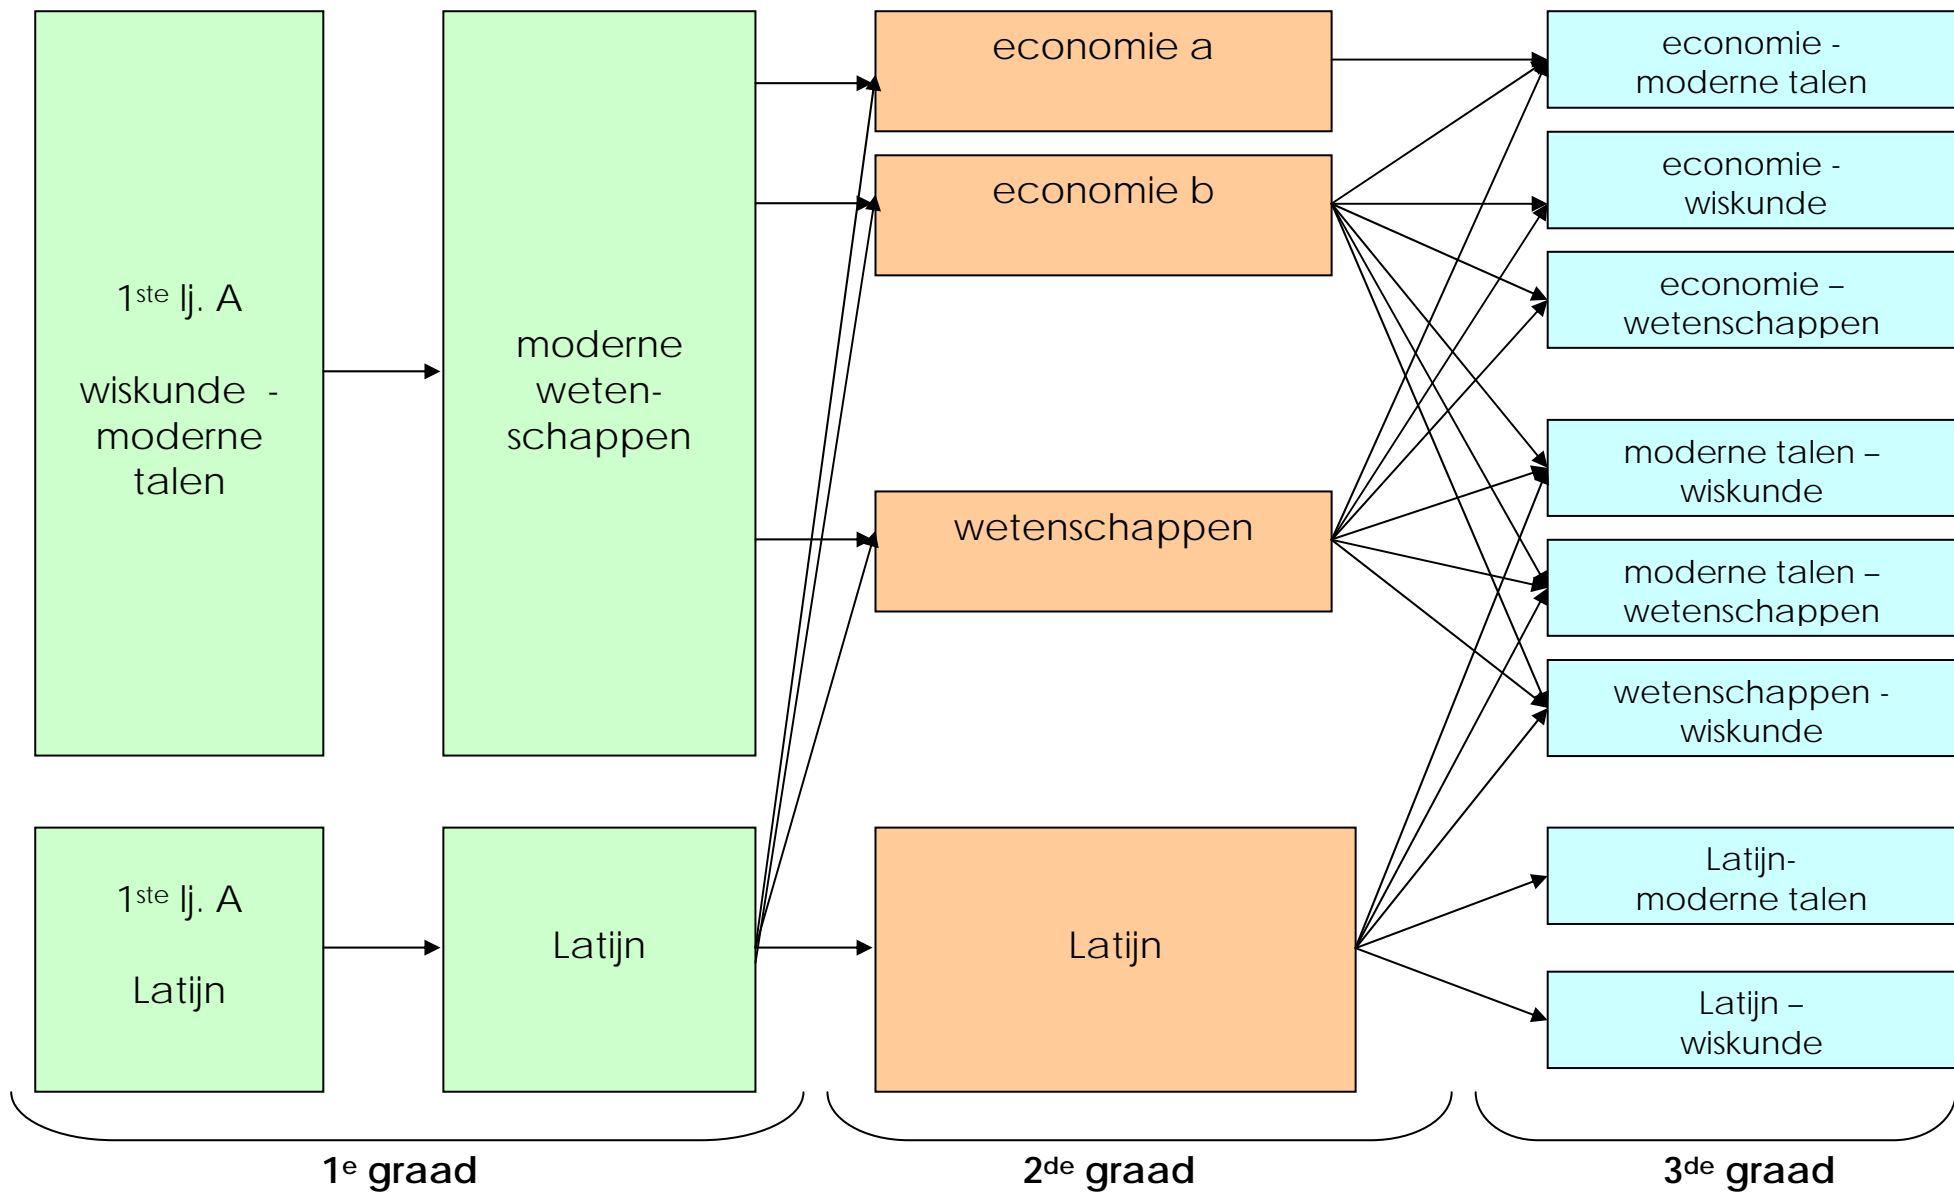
1$^{ste}$ lj. A

wiskunde - moderne talen

moderne wetenschappen

1$^{ste}$ lj. A

Latijn

Latijn

economie a

economie b

wetenschappen

Latijn

economie - moderne talen

economie - wiskunde

economie – wetenschappen

moderne talen – wiskunde

moderne talen – wetenschappen

wetenschappen - wiskunde

Latijn- moderne talen

Latijn – wiskunde

1$^{e}$ graad

2$^{de}$ graad

3$^{de}$ graad